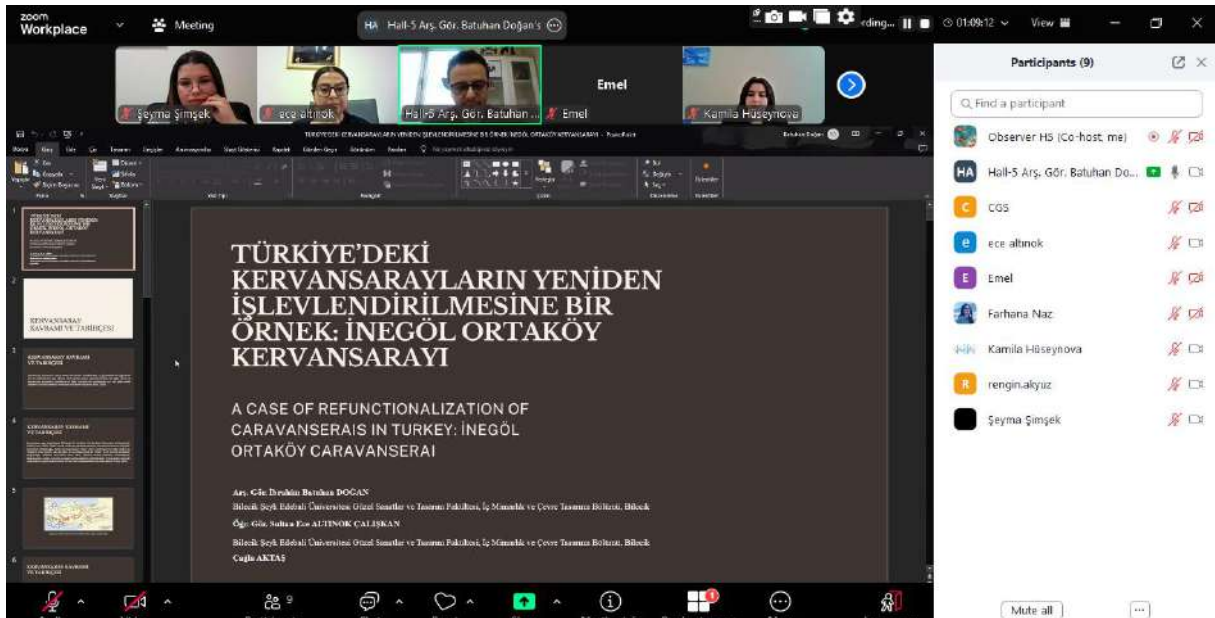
zoom Workplace

Meeting

HA Hall-5 Arş. Gör. Batuhan Doğan's

rding...

01:09:12

View

Şeyma Şimşek

ece altınok

Hall-5 Arş. Gör. Batuhan ...

Emel

Emel

Kamila Hüseynova

Participants (9)

Find a participant

Observer H5 (Co-host, me)

Hall-5 Arş. Gör. Batuhan Do...

CGS

ece altınok

Emel

Farhana Naz

Kamila Hüseynova

rengin.akyüz

Şeyma Şimşek

TÜRKİYE'DEKİ KERVANSARAYLARIN YENİDEN İŞLEVLENDİRİLMESİNE BİR ÖRNEK: İNEGÖL ORTAKÖY KERVANSARAYI

A CASE OF REFUNCTIONALIZATION OF CARAVANSERAIS IN TURKEY: İNEGÖL ORTAKÖY CARAVANSERAI

Arş. Gör. İbrahim Batuhan DOĞAN
Bilecik Şeyh Edebali Üniversitesi Güzel Sanatlar ve Tasarım Fakültesi, İç Mimarlık ve Çevre Tasarımı Bölümü, Bilecik

Öğr. Gör. Sultan Ece ALTINOK ÇALIŞKAN
Bilecik Şeyh Edebali Üniversitesi Güzel Sanatlar ve Tasarım Fakültesi, İç Mimarlık ve Çevre Tasarımı Bölümü, Bilecik

Çağla AKTAŞ

KERVANSARAY KAVRAMI VE TARİHÇESİ

9

Mute all